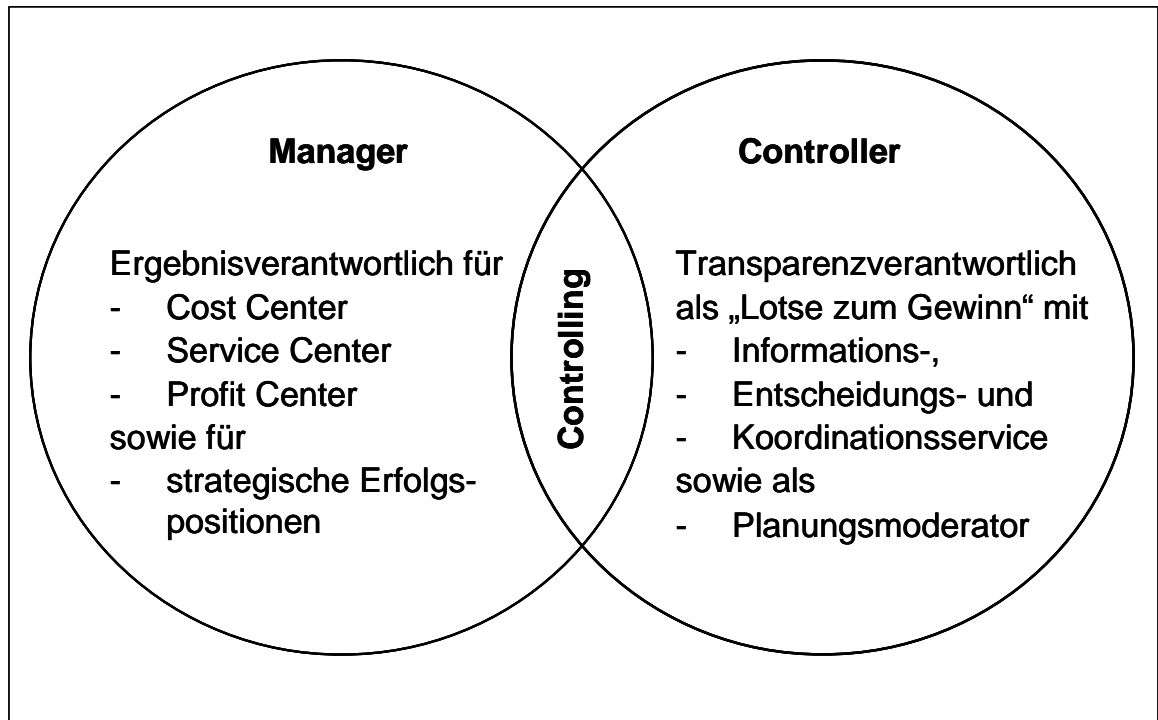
**Manager**

Ergebnisverantwortlich für
- Cost Center
- Service Center
- Profit Center
sowie für
- strategische Erfolgspositionen

**Controlling**

**Controller**

Transparenzverantwortlich als „Lotse zum Gewinn“ mit
- Informations-,
- Entscheidungs- und
- Koordinationsservice
sowie als
- Planungsmoderator